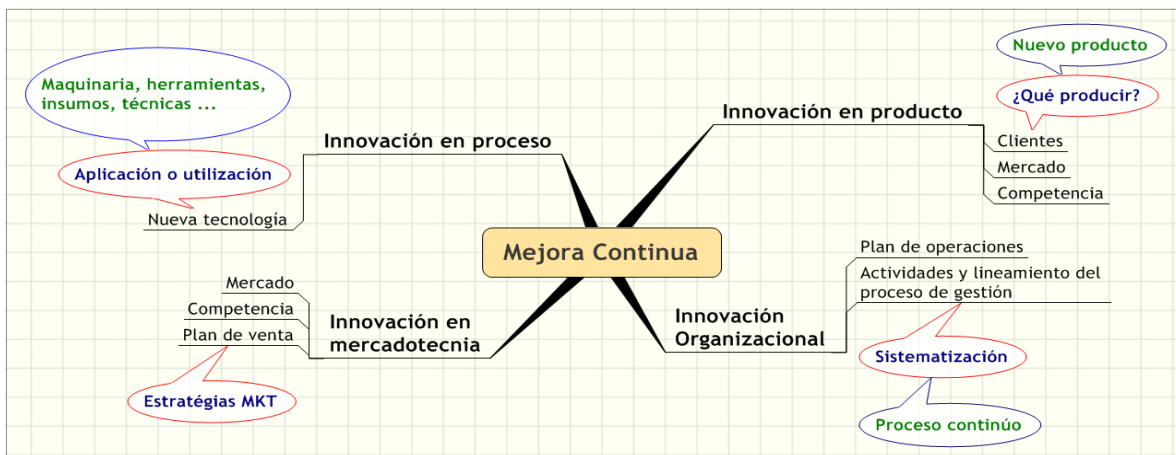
Mejora Continua

Innovación en proceso

Maquinaria, herramientas, insumos, técnicas ...

Aplicación o utilización

Nueva tecnología

Innovación en producto

Nuevo producto

¿Qué producir?

Clientes

Mercado

Competencia

Innovación en mercadotecnia

Mercado

Competencia

Plan de venta

Estratégias MKT

Innovación Organizacional

Plan de operaciones

Actividades y lineamiento del proceso de gestión

Sistematización

Proceso continúo